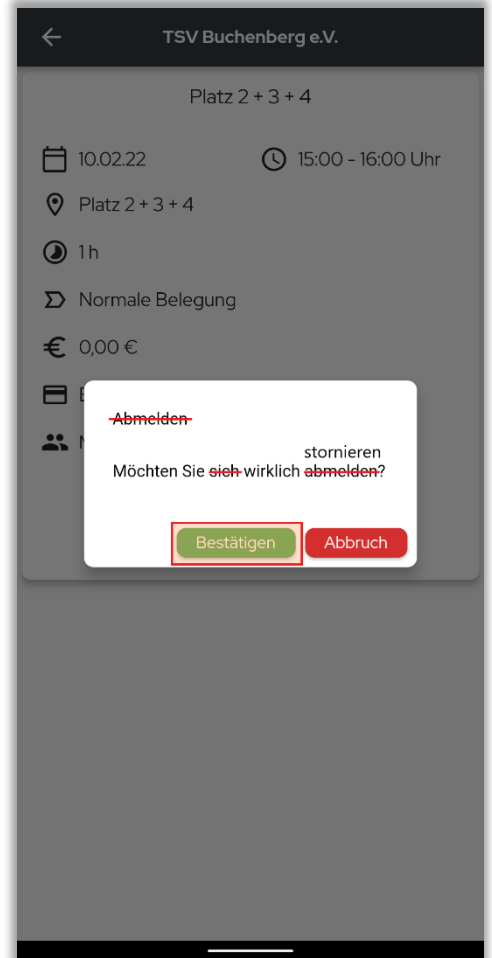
TSV Buchenberg e.V.

Platz 2 + 3 + 4

10.02.22

15:00 - 16:00 Uhr

Platz 2 + 3 + 4

1 h

Normale Belegung

0,00 €

E

N

~~Abmelden~~

stornieren

Möchten Sie ~~sich~~ wirklich ~~abmelden~~?

Bestätigen

Abbruch